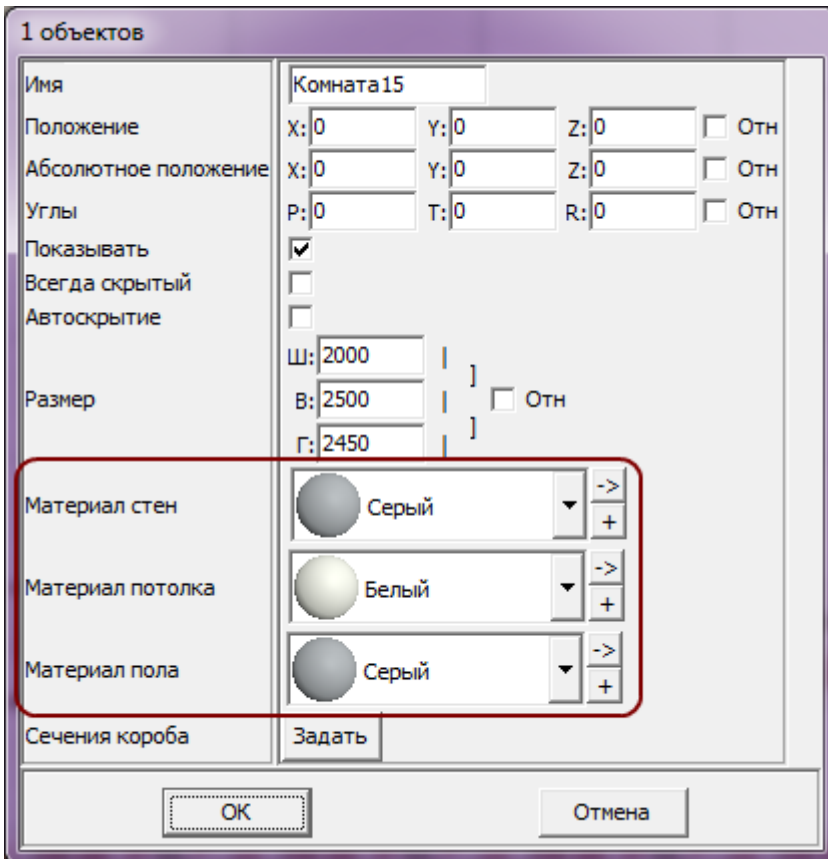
1 объектов

| | |
|---|---|
| Имя | Комната15 |
| Положение | X: 0 Y: 0 Z: 0 Отн |
| Абсолютное положение | X: 0 Y: 0 Z: 0 Отн |
| Углы | P: 0 T: 0 R: 0 Отн |
| Показывать | ☑ |
| Всегда скрытый | ☐ |
| Автоскрытие | ☐ |
| Размер | Ш: 2000 В: 2500 Г: 2450 Отн |
| Материал стен | Серый -> + |
| Материал потолка | Белый -> + |
| Материал пола | Серый -> + |
| Сечения короба | Задать |

OK Отмена